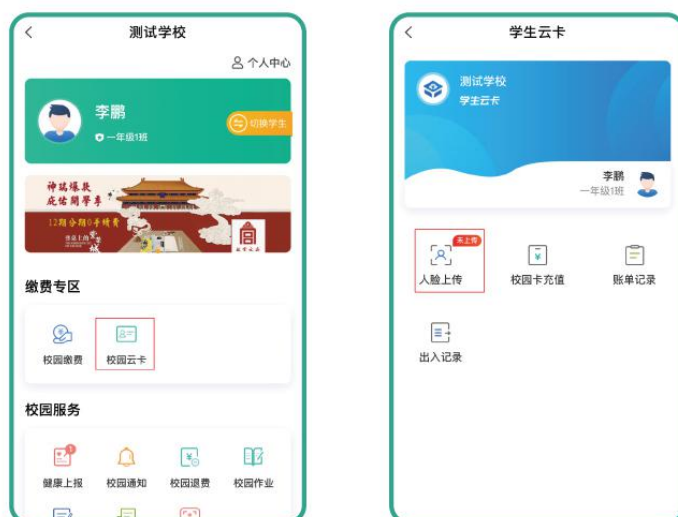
测试学校

个人中心

李鹏

一年级1班

切换学生

神瑞爆款 成佳开学季

12期分期0手续费

缴费专区

校园缴费

校园云卡

校园服务

健康上报

校园通知

校园退费

校园作业

学生云卡

测试学校

学生云卡

李鹏

一年级1班

未上传

人脸上传

校园卡充值

账单记录

出入记录